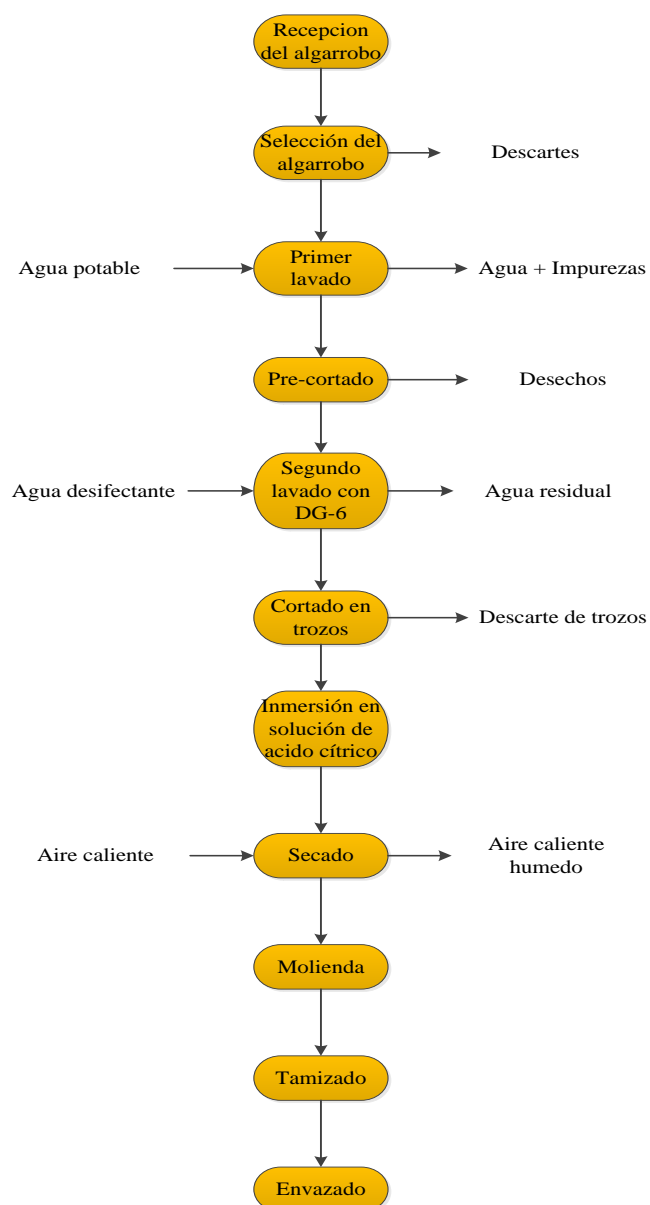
Recepcion del algarrobo

Selección del algarrobo

Descartes

Agua potable

Primer lavado

Agua + Impurezas

Pre-cortado

Desechos

Agua desifectante

Segundo lavado con DG-6

Agua residual

Cortado en trozos

Descarte de trozos

Inmersión en solución de acido cítrico

Aire caliente

Secado

Aire caliente humedo

Molienda

Tamizado

Envazado